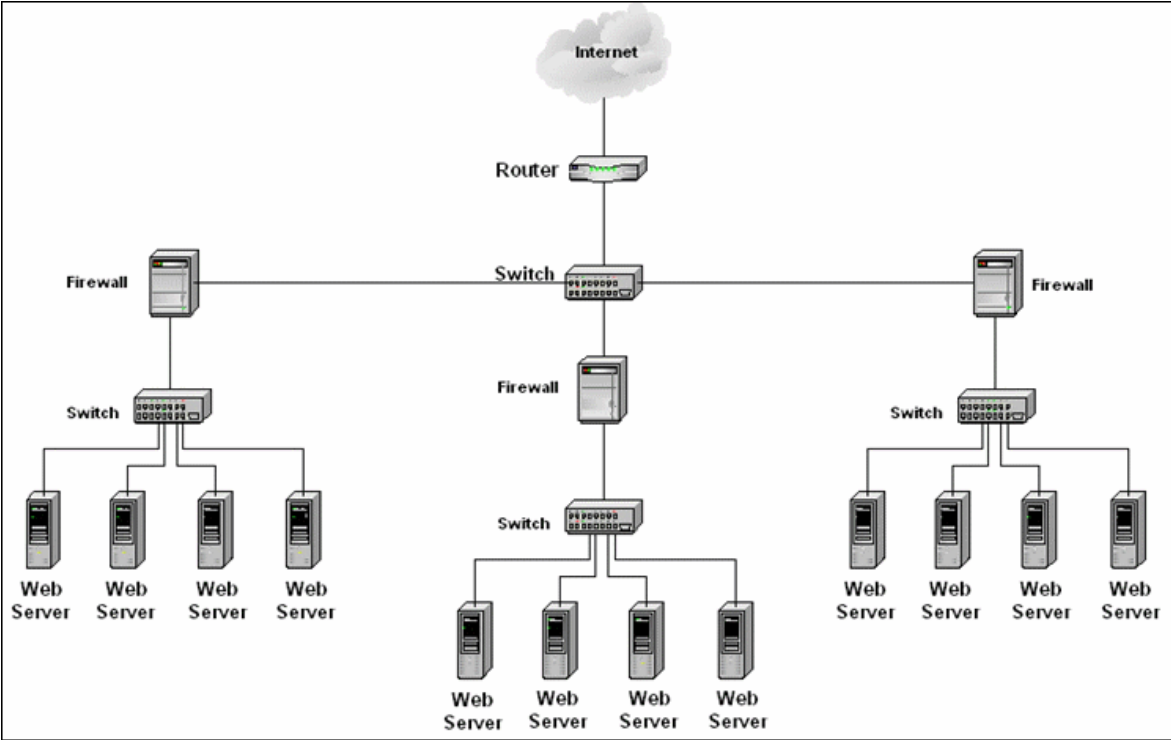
Internet

Router

Switch

Firewall

Firewall

Firewall

Switch

Switch

Switch

Web Server

Web Server

Web Server

Web Server

Web Server

Web Server

Web Server

Web Server

Web Server

Web Server

Web Server

Web Server